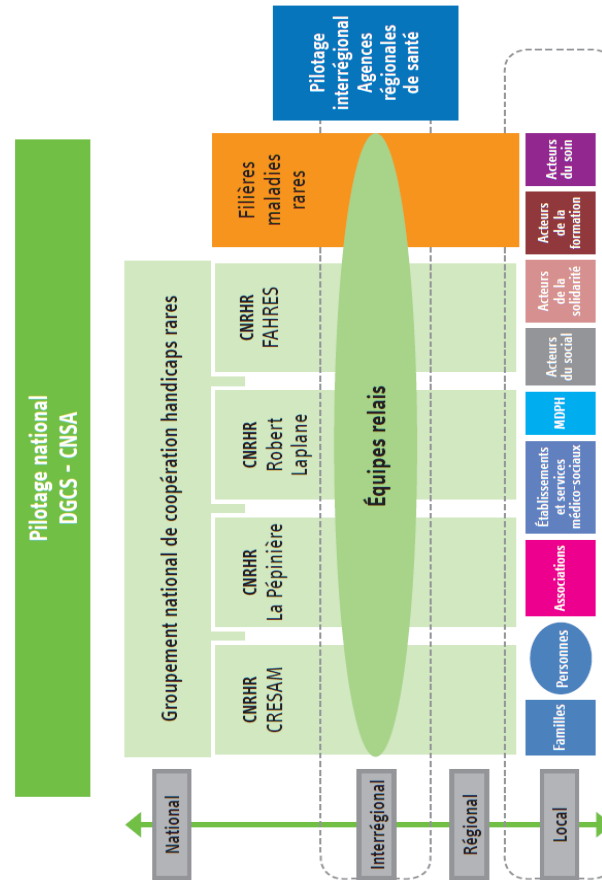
Pilotage national
DGCS - CNSA

Groupement national de coopération handicaps rares

CNRHR
CRESAM

CNRHR
La Pépinière

CNRHR
Robert
Laplane

CNRHR
FAHRES

Filières
maladies
rares

Pilotage
interrégional
Agences
régionales
de santé

Équipes relais

Familles

Personnes

Associations

Établissements
et services
médico-sociaux

MDPH

Acteurs
du social

Acteurs
de la
solidarité

Acteurs
de la
formation

Acteurs
du soin

National

Interrégional

Régional

Local